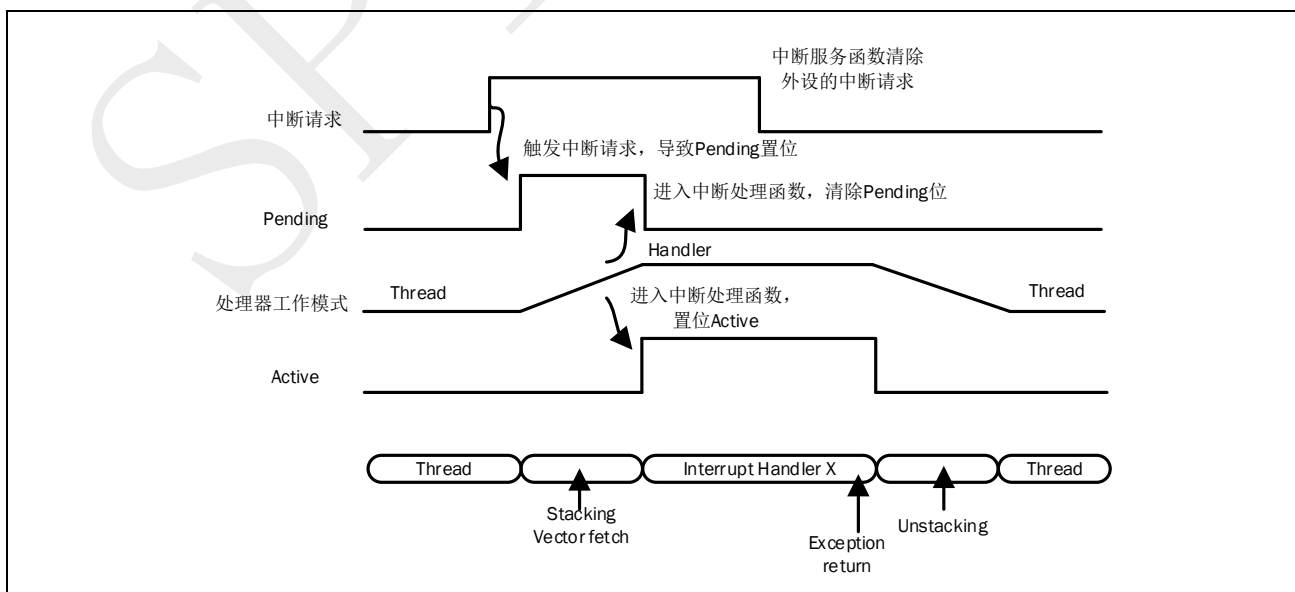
中断服务函数清除外设的中断请求

中断请求

触发中断请求，导致Pending置位

Pending

进入中断处理函数，清除Pending位

Handler

处理器工作模式

Thread

Thread

进入中断处理函数，置位Active

Active

Thread

Interrupt Handler X

Thread

Stacking Vector fetch

Exception return

Unstacking